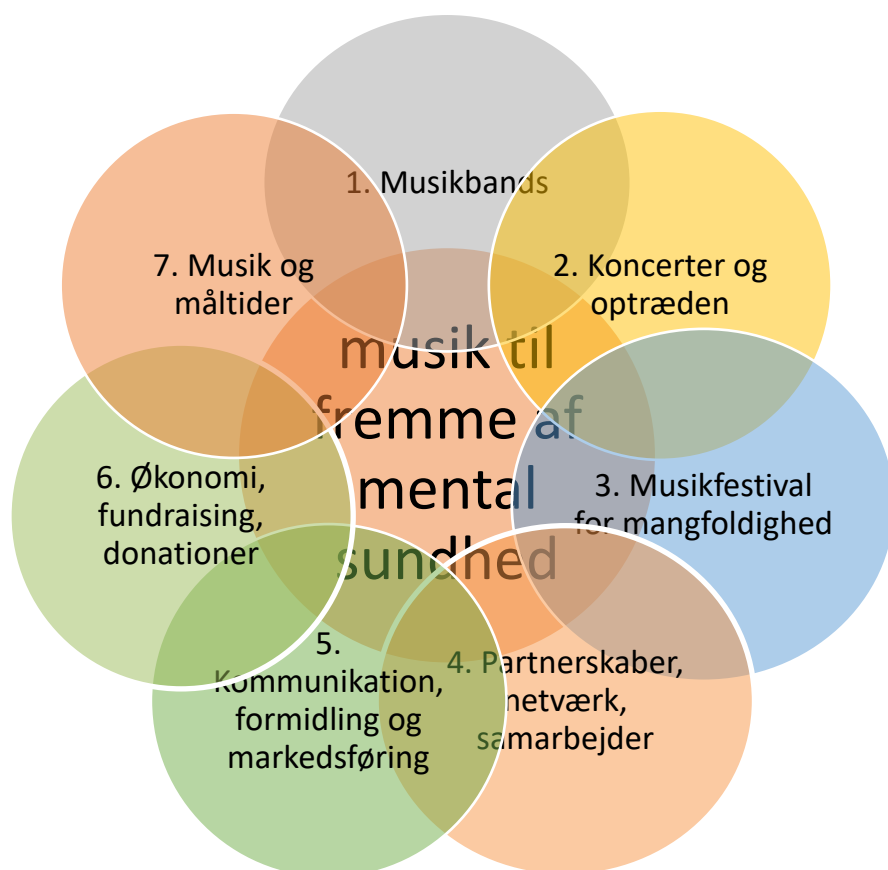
musik til fremme af mental sundhed

1. Musikbands

2. Koncerter og optræden

3. Musikfestival for mangfoldighed

4. Partnerskaber, netværk, samarbejder

5. Kommunikation, formidling og markedsføring

6. Økonomi, fundraising, donationer

7. Musik og måltider